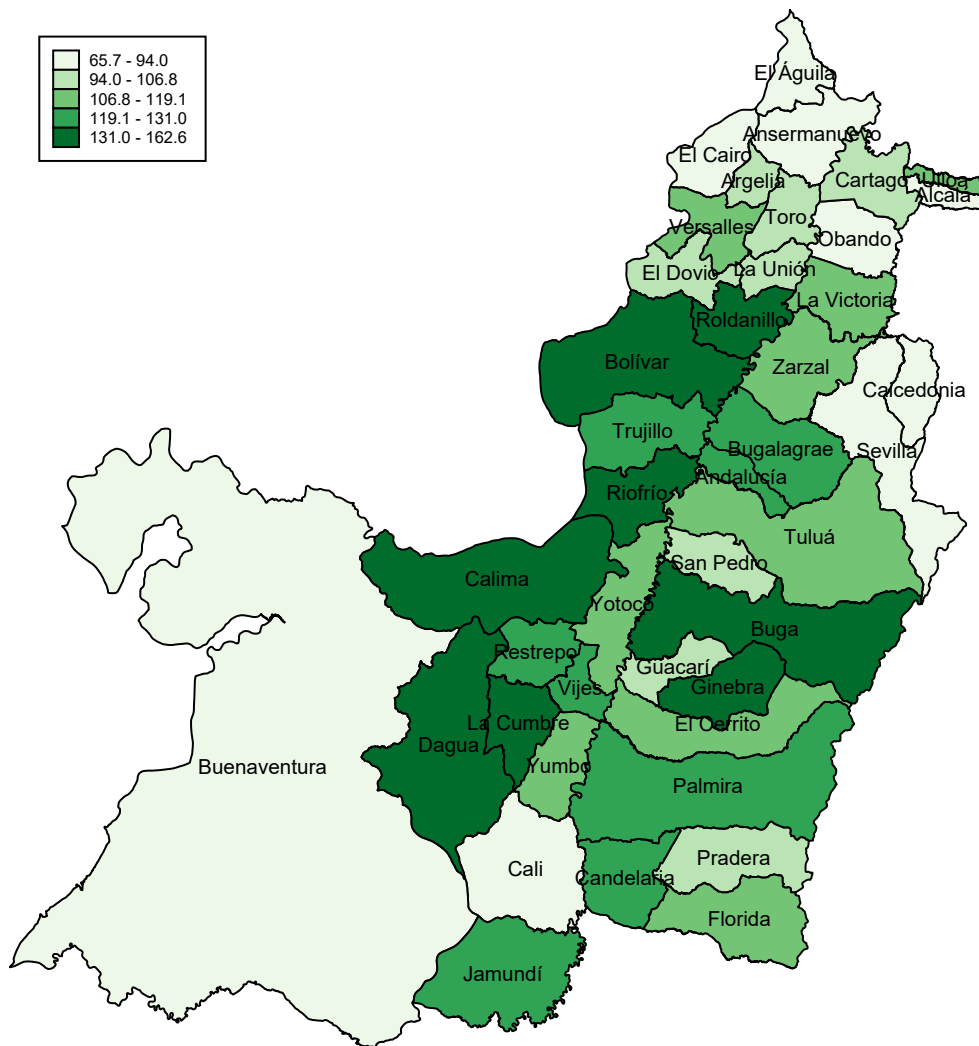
65.7 - 94.0
94.0 - 106.8
106.8 - 119.1
119.1 - 131.0
131.0 - 162.6

El Águila
Ansermanuevo
El Cairo
Argelia
Cartago
Ulloa
Alcalá
Versalles
Toro
Obando
El Dovio
La Unión
La Victoria
Roldanillo
Bolívar
Zarzal
Caicedonia
Trujillo
Bugalagrae
Sevilla
Riofrío
Andalucía
Tuluá
San Pedro
Calima
Yotoco
Buga
Restrepo
Guacarí
Ginebra
Vijes
La Cumbre
El Cerrito
Dagua
Yumbo
Buenaventura
Palmira
Cali
Pradera
Candelaria
Florida
Jamundí